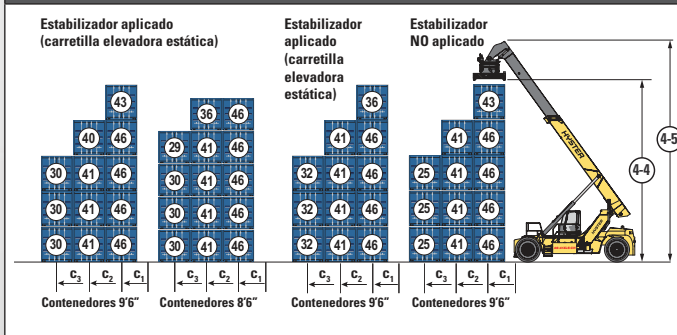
Estabilizador aplicado (carretilla elevadora estática)

Estabilizador aplicado (carretilla elevadora estática)

Estabilizador NO aplicado

43
40 46
30 41 46
30 41 46
30 41 46
$c_3$ $c_2$ $c_1$
Contenedores 9'6"

36 46
29 41 46
30 41 46
30 41 46
30 41 46
$c_3$ $c_2$ $c_1$
Contenedores 8'6"

36
41 46
32 41 46
32 41 46
32 41 46
$c_3$ $c_2$ $c_1$
Contenedores 9'6"

43
41 46
25 41 46
25 41 46
25 41 46
$c_3$ $c_2$ $c_1$
Contenedores 9'6"

HYSTER

4-4
4-5